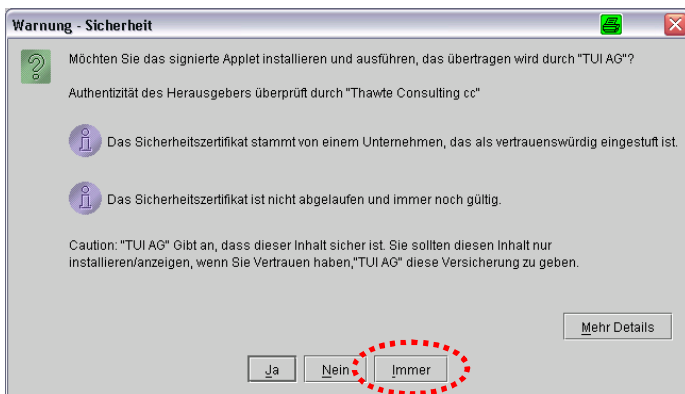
Warnung - Sicherheit

Möchten Sie das signierte Applet installieren und ausführen, das übertragen wird durch "TUI AG"?

Authentizität des Herausgebers überprüft durch "Thawte Consulting cc"

Das Sicherheitszertifikat stammt von einem Unternehmen, das als vertrauenswürdig eingestuft ist.

Das Sicherheitszertifikat ist nicht abgelaufen und immer noch gültig.

Caution: "TUI AG" Gibt an, dass dieser Inhalt sicher ist. Sie sollten diesen Inhalt nur installieren/anzeigen, wenn Sie Vertrauen haben,"TUI AG" diese Versicherung zu geben.

Mehr Details

Ja

Nein

Immer